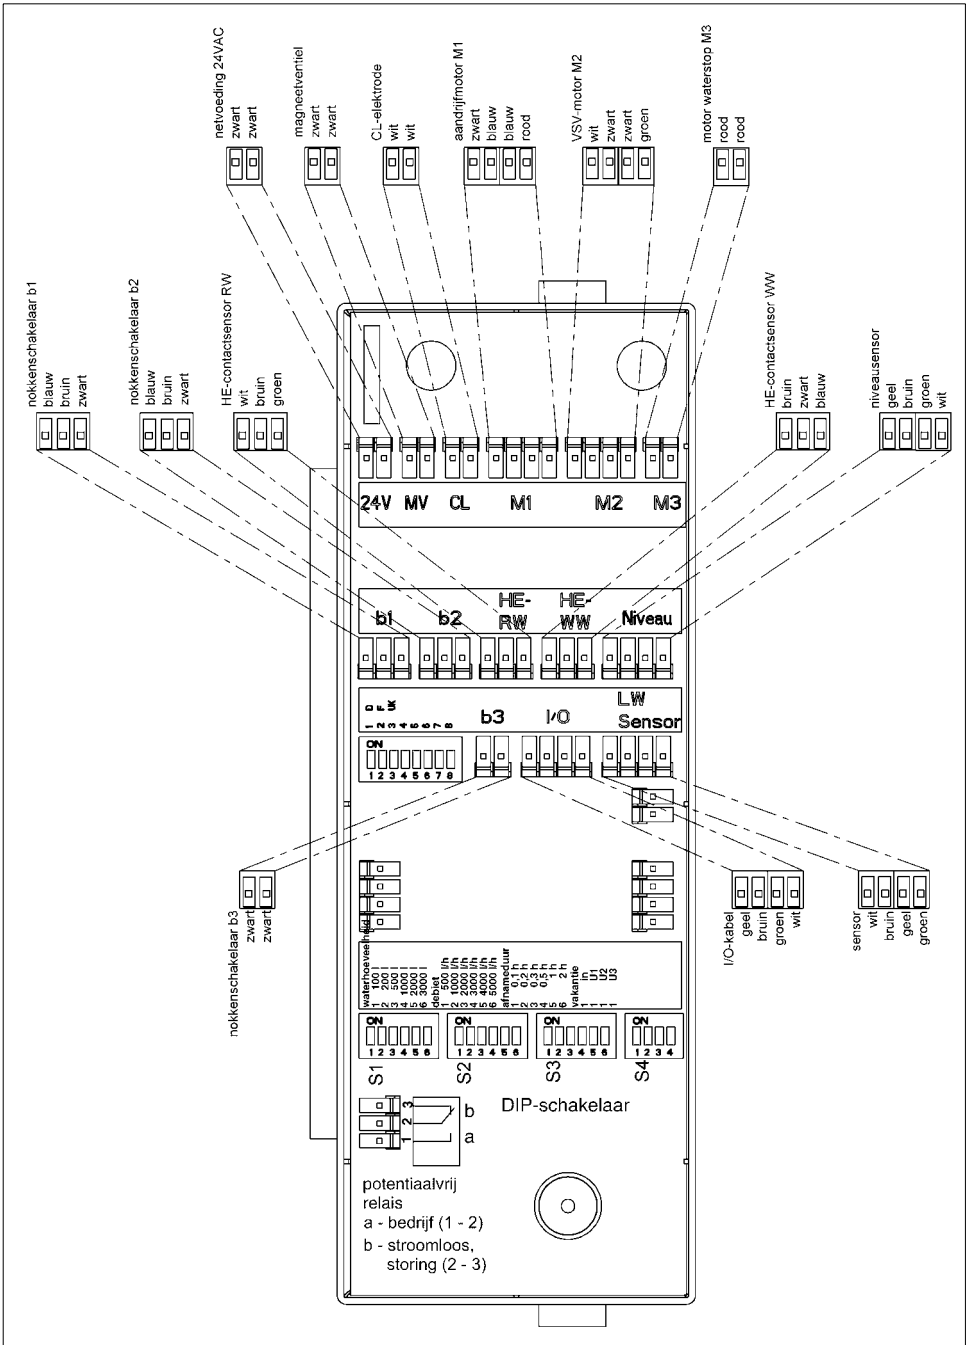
netvoeding 24VAC
zwart
zwart

magneetventiel
zwart
zwart

CL-elektrode
wit
wit

aandrijfmotor M1
zwart
blauw
blauw
rood

VSV-motor M2
wit
zwart
zwart
groen

motor waterstop M3
rood
rood

nokkenschakelaar b1
blauw
bruin
zwart

nokkenschakelaar b2
blauw
bruin
zwart

HE-contactsensor RW
wit
bruin
groen

HE-contactsensor WW
bruin
zwart
blauw

niveausensor
geel
bruin
groen
wit

24V MV CL M1 M2 M3

b1 b2 HE-RW HE-WW Niveau

D F UK
1 2 3 4 5 6 7 8
b3 I/O LW Sensor

ON
1 2 3 4 5 6 7 8

nokkenschakelaar b3
zwart
zwart

I/O-kabel
geel
bruin
groen
wit

sensor
wit
bruin
geel
groen

waterhoeveelheid
1 100 l
2 200 l
3 500 l
4 1000 l
5 2000 l
6 3000 l
debiet
1 500 l/h
2 1000 l/h
3 2000 l/h
4 3000 l/h
5 4000 l/h
6 5000 l/h
afnameduur
1 0,1 h
2 0,2 h
3 0,3 h
4 0,5 h
5 1 h
6 2 h
vakantie
1 in
1 U1
1 U2
1 U3

ON
1 2 3 4 5 6
S1

ON
1 2 3 4 5 6
S2

ON
1 2 3 4 5 6
S3

ON
1 2 3 4
S4

DIP-schakelaar

3
2
1
b
a

potentiaalvrij
relais
a - bedrijf (1 - 2)
b - stroomloos, storing (2 - 3)